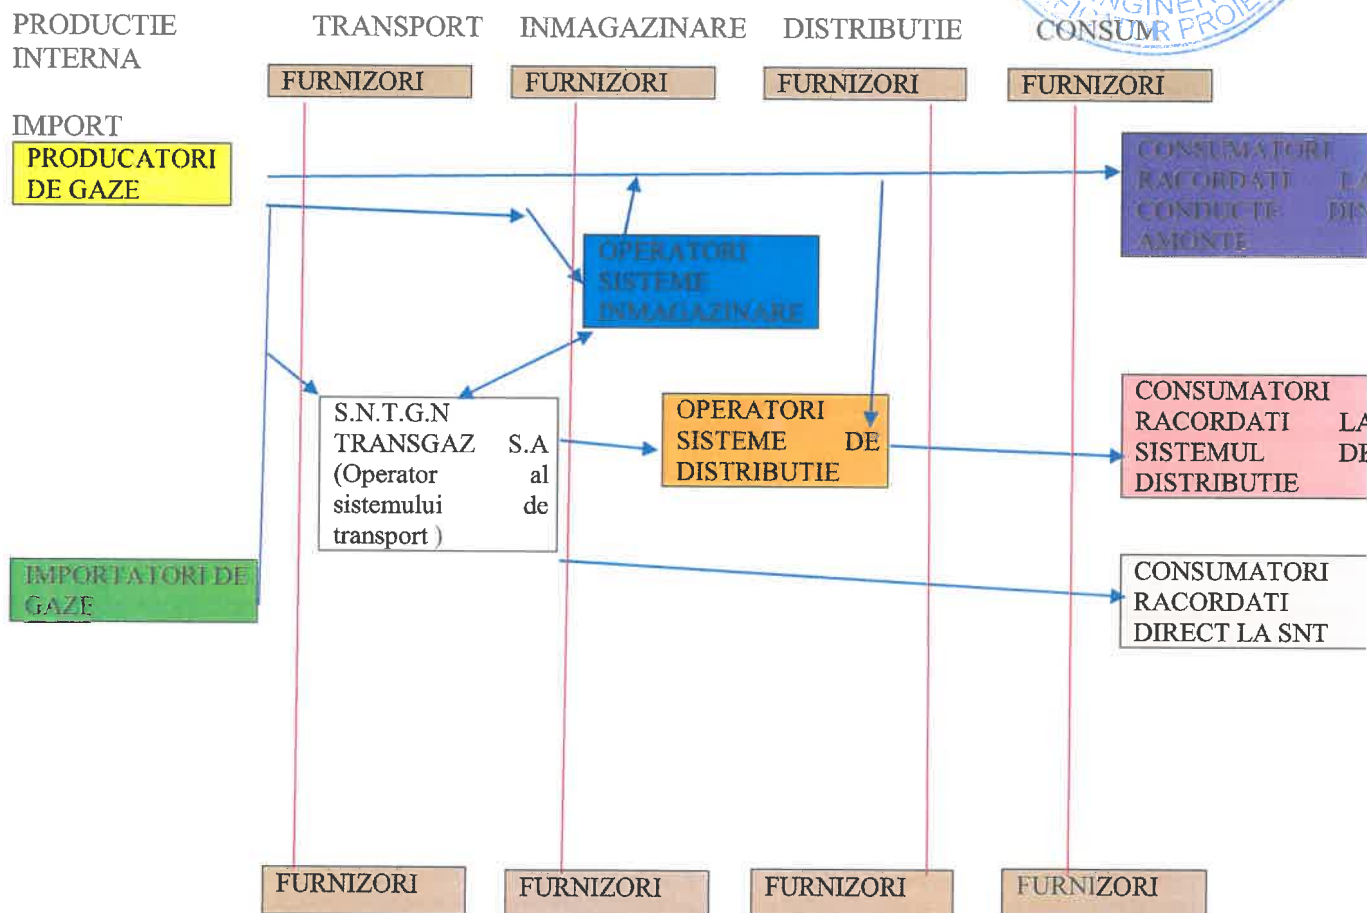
PRODUCTIE INTERNA

TRANSPORT

INMAGAZINARE

DISTRIBUTIE

CONSUM

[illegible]GINE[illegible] R PROIE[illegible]

FURNIZORI

FURNIZORI

FURNIZORI

FURNIZORI

IMPORT

PRODUCATORI DE GAZE

CONSUMATORI RACORDATI LA CONDUCTE DIN AMONTE

OPERATORI SISTEME INMAGAZINARE

S.N.T.G.N TRANSGAZ S.A (Operator al sistemului de transport )

OPERATORI SISTEME DE DISTRIBUTIE

CONSUMATORI RACORDATI LA SISTEMUL DE DISTRIBUTIE

IMPORTATORI DE GAZE

CONSUMATORI RACORDATI DIRECT LA SNT

FURNIZORI

FURNIZORI

FURNIZORI

FURNIZORI